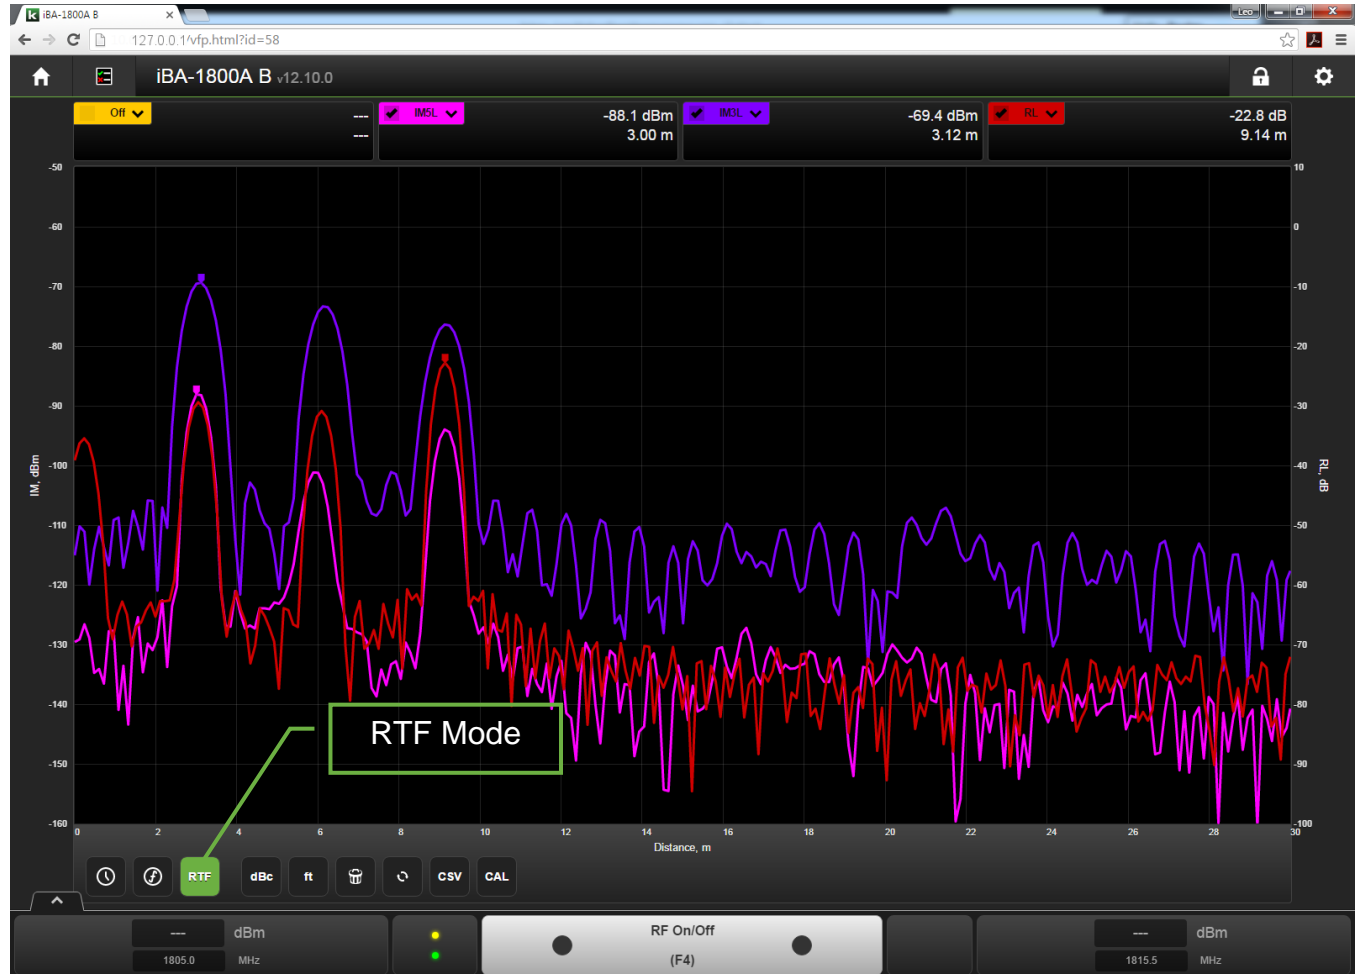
iBA-1800A B

127.0.0.1/vfp.html?id=58

iBA-1800A B v12.10.0

Off

---
---

IM5L

-88.1 dBm
3.00 m

IM3L

-69.4 dBm
3.12 m

RL

-22.8 dB
9.14 m

-50
-60
-70
-80
-90
-100
-110
-120
-130
-140
-150
-160

IM, dBm

10
0
-10
-20
-30
-40
-50
-60
-70
-80
-90
-100

RL, dB

0 2 4 6 8 10 12 14 16 18 20 22 24 26 28 30

Distance, m

RTF Mode

RTF dBc ft CSV CAL

--- dBm
1805.0 MHz

RF On/Off
(F4)

--- dBm
1815.5 MHz